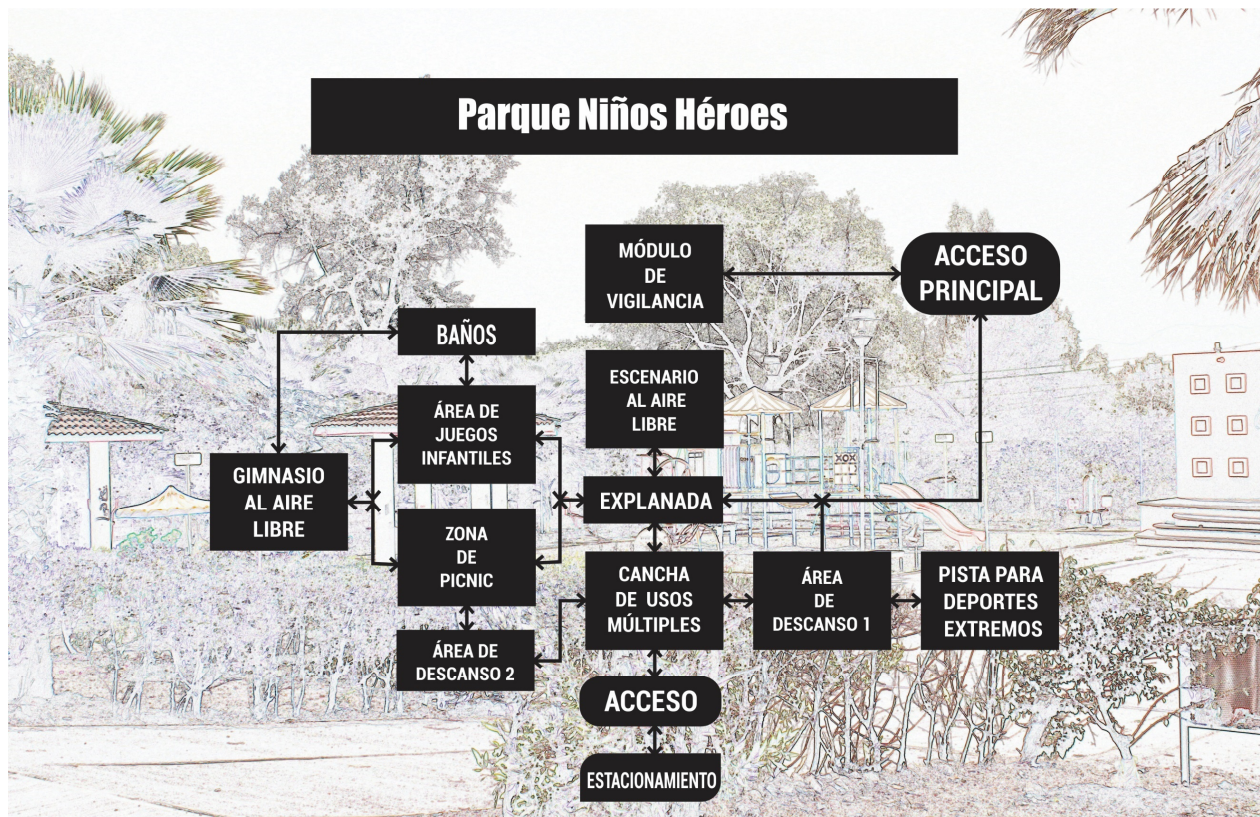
Parque Niños Héroes

MÓDULO DE VIGILANCIA

ACCESO PRINCIPAL

BAÑOS

ESCENARIO AL AIRE LIBRE

ÁREA DE JUEGOS INFANTILES

GIMNASIO AL AIRE LIBRE

EXPLANADA

ZONA DE PICNIC

CANCHA DE USOS MÚLTIPLES

ÁREA DE DESCANSO 1

PISTA PARA DEPORTES EXTREMOS

ÁREA DE DESCANSO 2

ACCESO

ESTACIONAMIENTO